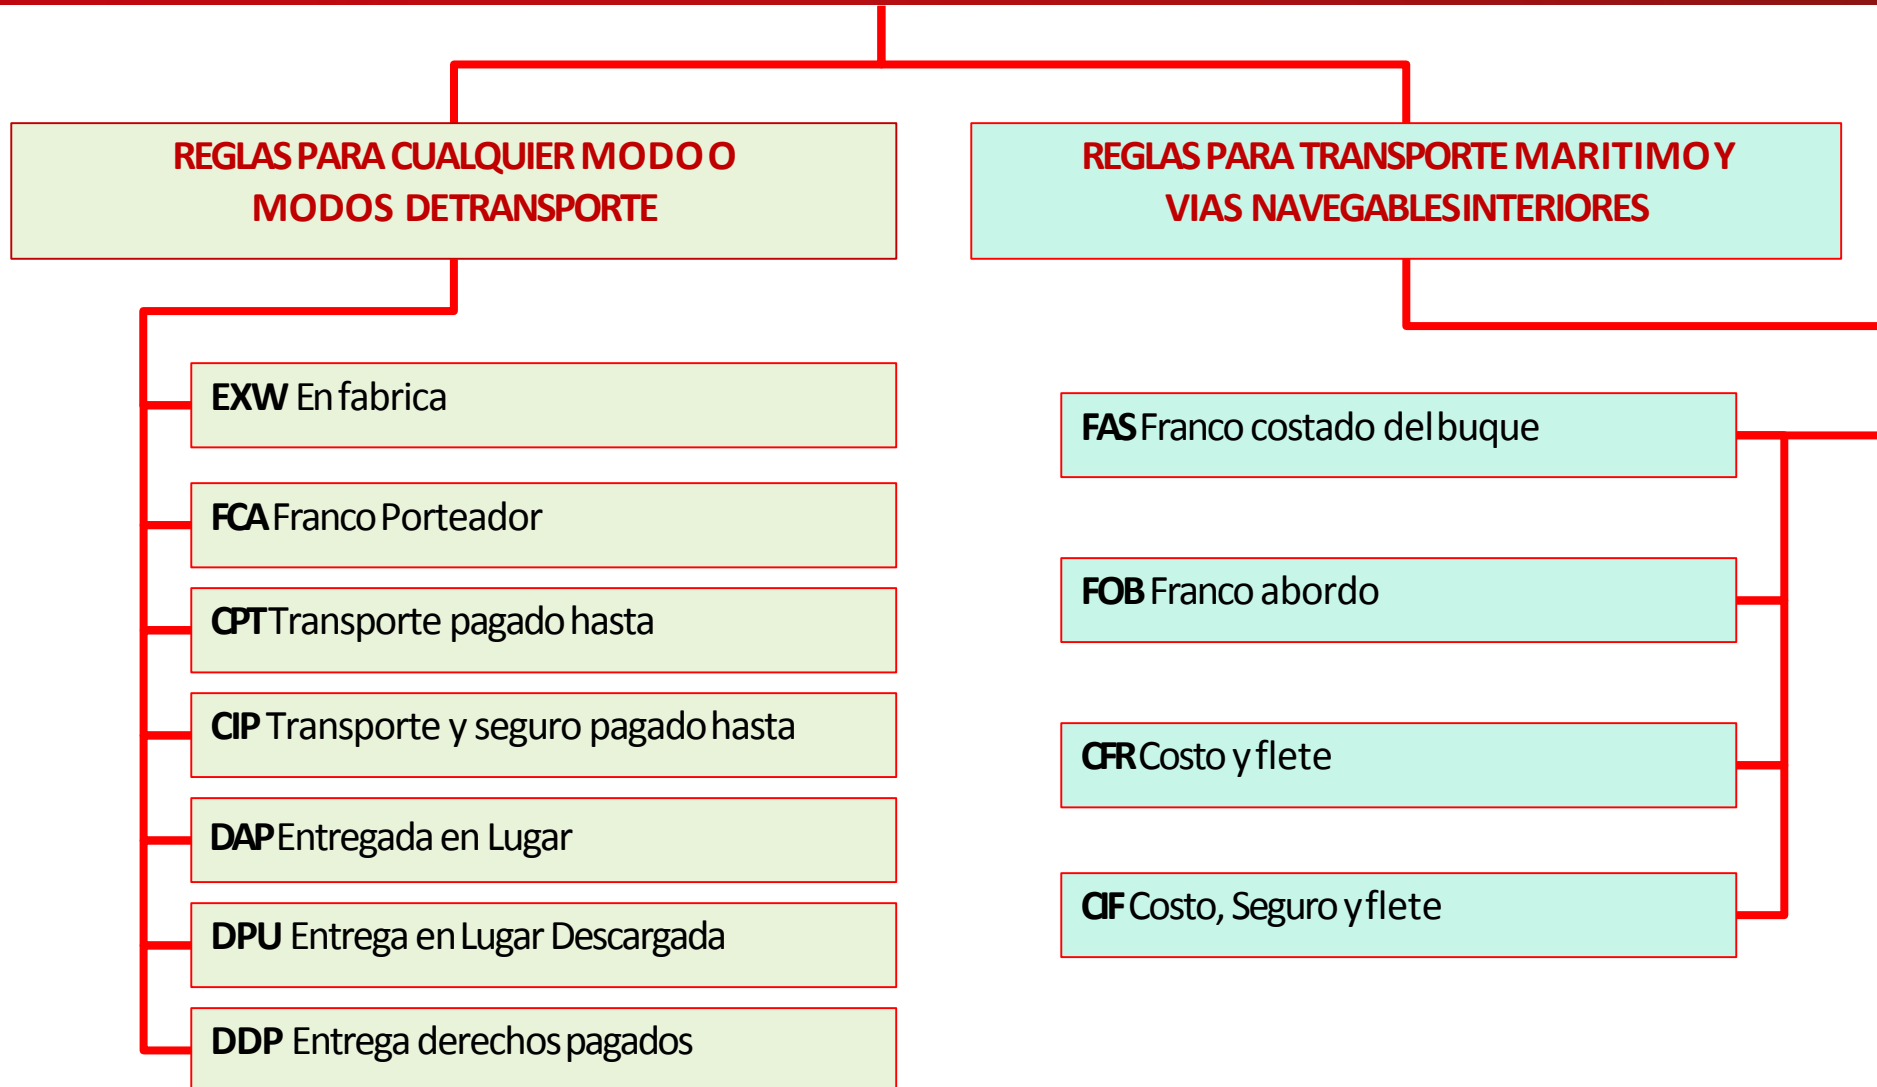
REGLAS PARA CUALQUIER MODO O MODOS DE TRANSPORTE

EXW En fabrica

FCA Franco Porteador

CPT Transporte pagado hasta

CIP Transporte y seguro pagado hasta

DAP Entregada en Lugar

DPU Entrega en Lugar Descargada

DDP Entrega derechos pagados

REGLAS PARA TRANSPORTE MARITIMO Y VIAS NAVEGABLES INTERIORES

FAS Franco costado del buque

FOB Franco abordo

CFR Costo y flete

CIF Costo, Seguro y flete